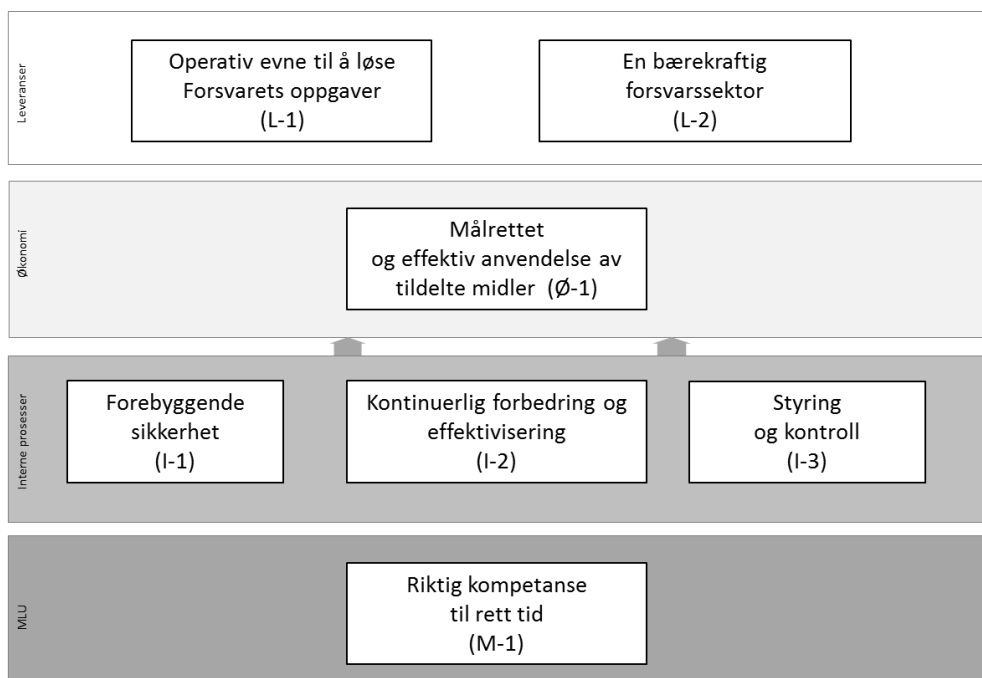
Leveranser

Operativ evne til å løse Forsvarets oppgaver (L-1)

En bærekraftig forsvarssektor (L-2)

Økonomi

Målrettet og effektiv anvendelse av tildelte midler (Ø-1)

Interne prosesser

Forebyggende sikkerhet (I-1)

Kontinuerlig forbedring og effektivisering (I-2)

Styring og kontroll (I-3)

MLU

Riktig kompetanse til rett tid (M-1)